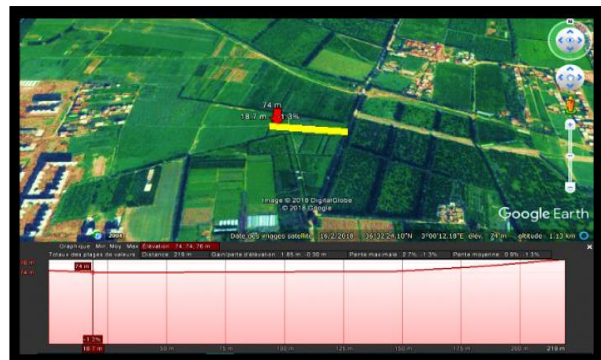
74 m
18.7 m -1.3%

Image © 2018 DigitalGlobe
© 2018 Google

Google Earth

Date des images satellite : 16/2/2018 36°22'24.10"N 3°00'12.19"E élév. 74 m altitude 1.13 km

Graphique Min. Moy. Max. Élévation : 74, 74, 76 m
Totaux des plages de valeurs Distance : 218 m Gain/perte d'élévation : 1.65 m, -0.30 m Pente maximale : 2.7%, -1.3% Pente moyenne : 0.8%, -1.3%

76 m
74 m
74 m
-1.3%
18.7 m
50 m
75 m
100 m
125 m
150 m
175 m
200 m
218 m